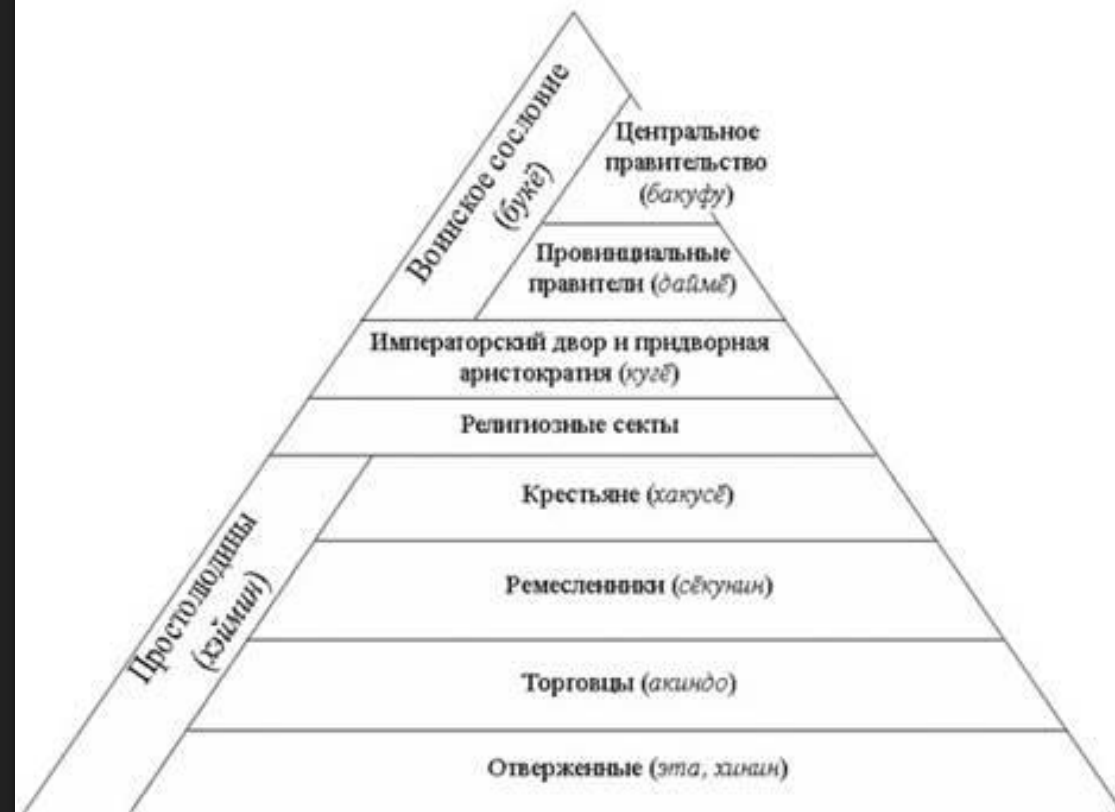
Воинское сословие (букё)

Центральное правительство (бакуфу)

Провинциальные правители (даймё)

Императорский двор и придворная аристократия (кугё)

Религиозные секты

Простолюдины (хэймин)

Крестьяне (хякусё)

Ремесленники (сёкунин)

Торговцы (акиндо)

Отверженные (эта, хинин)